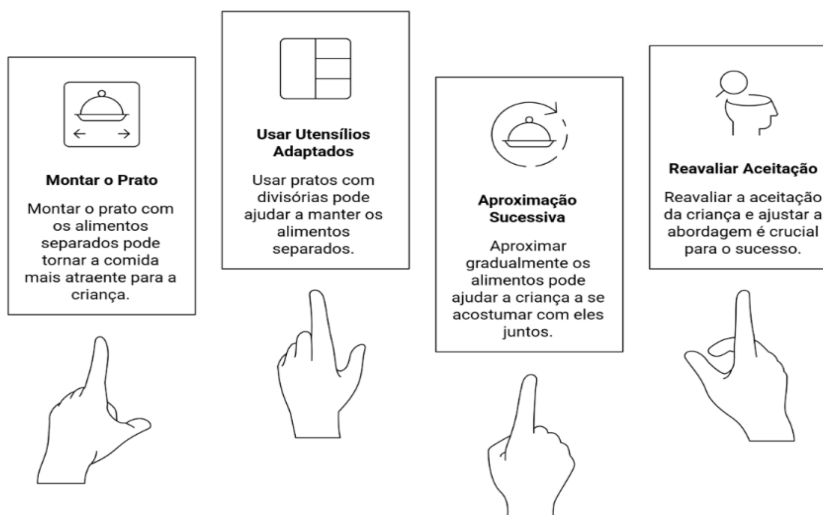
Montar o Prato

Montar o prato com os alimentos separados pode tornar a comida mais atraente para a criança.

Usar Utensílios Adaptados

Usar pratos com divisórias pode ajudar a manter os alimentos separados.

Aproximação Sucessiva

Aproximar gradualmente os alimentos pode ajudar a criança a se acostumar com eles juntos.

Reavaliar Aceitação

Reavaliar a aceitação da criança e ajustar a abordagem é crucial para o sucesso.